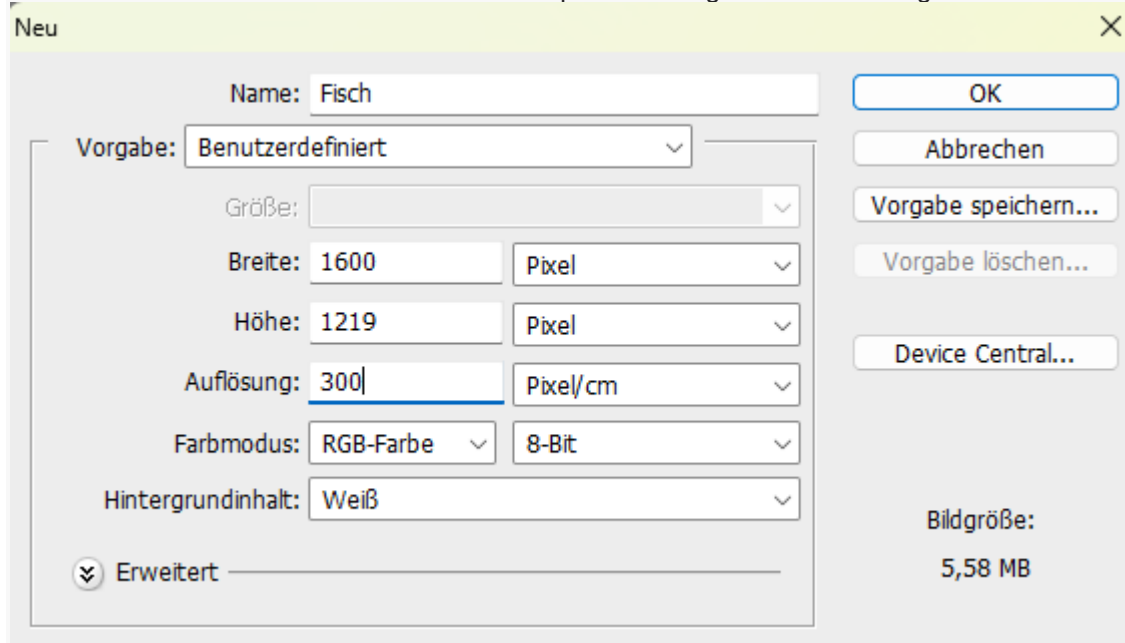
Neu

Name: Fisch

Vorgabe: Benutzerdefiniert

Größe:

Breite: 1600 Pixel

Höhe: 1219 Pixel

Auflösung: 300 Pixel/cm

Farbmodus: RGB-Farbe 8-Bit

Hintergrundinhalt: Weiß

Erweitert

OK

Abbrechen

Vorgabe speichern...

Vorgabe löschen...

Device Central...

Bildgröße:

5,58 MB